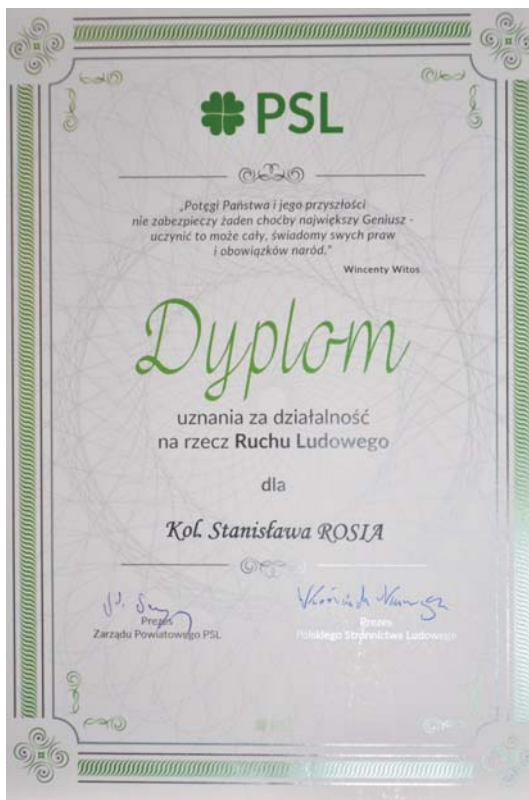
PSL

„Potęgi Państwa i jego przyszłości nie zabezpieczy żaden choćby największy Geniusz - uczynić to może cały, świadomy swych praw i obowiązków naród."

Wincenty Witos

Dyplom

uznania za działalność na rzecz Ruchu Ludowego

dla

Kol. Stanisława ROSIA

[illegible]
Prezes
Zarządu Powiatowego PSL

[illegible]
Prezes
Polskiego Stronnictwa Ludowego